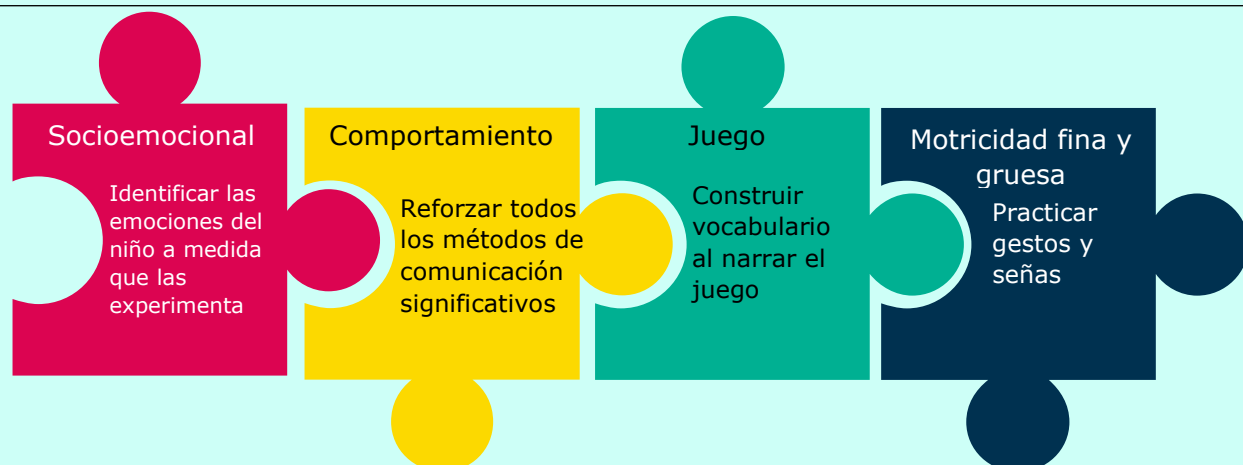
Socioemocional

Identificar las emociones del niño a medida que las experimenta

Comportamiento

Reforzar todos los métodos de comunicación significativos

Juego

Construir vocabulario al narrar el juego

Motricidad fina y gruesa

Practicar gestos y señas